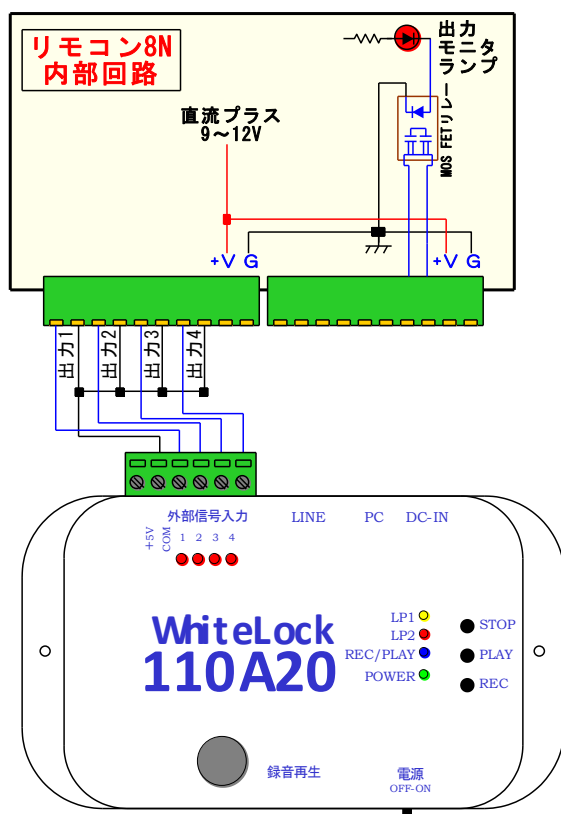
リモコン8N
内部回路

出力
モニタ
ランプ

MOS FETリレー

直流プラス
9～12V

+V G

+V G

出力1 出力2 出力3 出力4

外部信号入力
+5V COM 1 2 3 4

LINE PC DC-IN

WhiteLock
110A20

LP1
LP2
REC/PLAY
POWER

STOP
PLAY
REC

録音再生

電源
OFF-ON